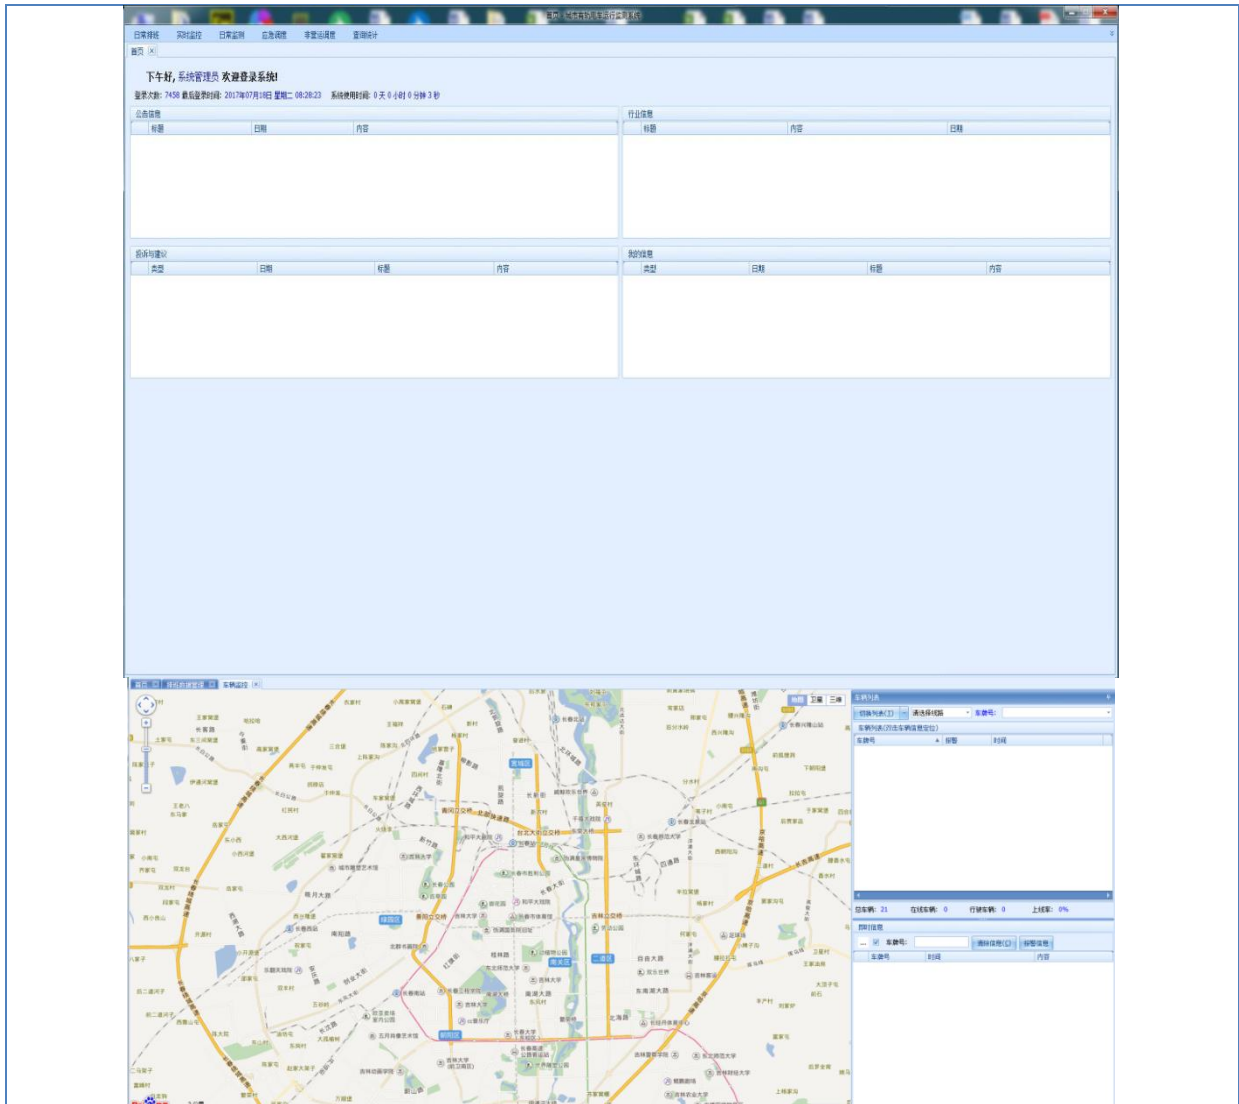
日常排班 实时监控 日常监测 应急调度 非营运调度 查询统计

首页

下午好, 系统管理员 欢迎登录系统!

登录次数: 7458 最后登录时间: 2017年07月18日 星期二 08:28:23 系统使用时间: 0天 0小时 0分钟 3秒

公告信息

| 标题 | 日期 | 内容 |
|---|---|---|

行业信息

| 标题 | 内容 | 日期 |
|---|---|---|

投诉与建议

| 类型 | 日期 | 标题 | 内容 |
|---|---|---|---|

我的信息

| 类型 | 日期 | 标题 | 内容 |
|---|---|---|---|

首页 排伍自成管理 车辆监控

地图 卫星 三维

车辆列表

车牌号:

车辆列表(双击车辆信息定位)

| 车牌号 | 报警 | 时间 |
|---|---|---|

总车辆: 21 在线车辆: 0 行驶车辆: 0 上线率: 0%

报警信息

车牌号: 清除信息 报警信息

| 车牌号 | 时间 | 内容 |
|---|---|---|

宽城区 朝阳区 南关区 二道区 绿园区